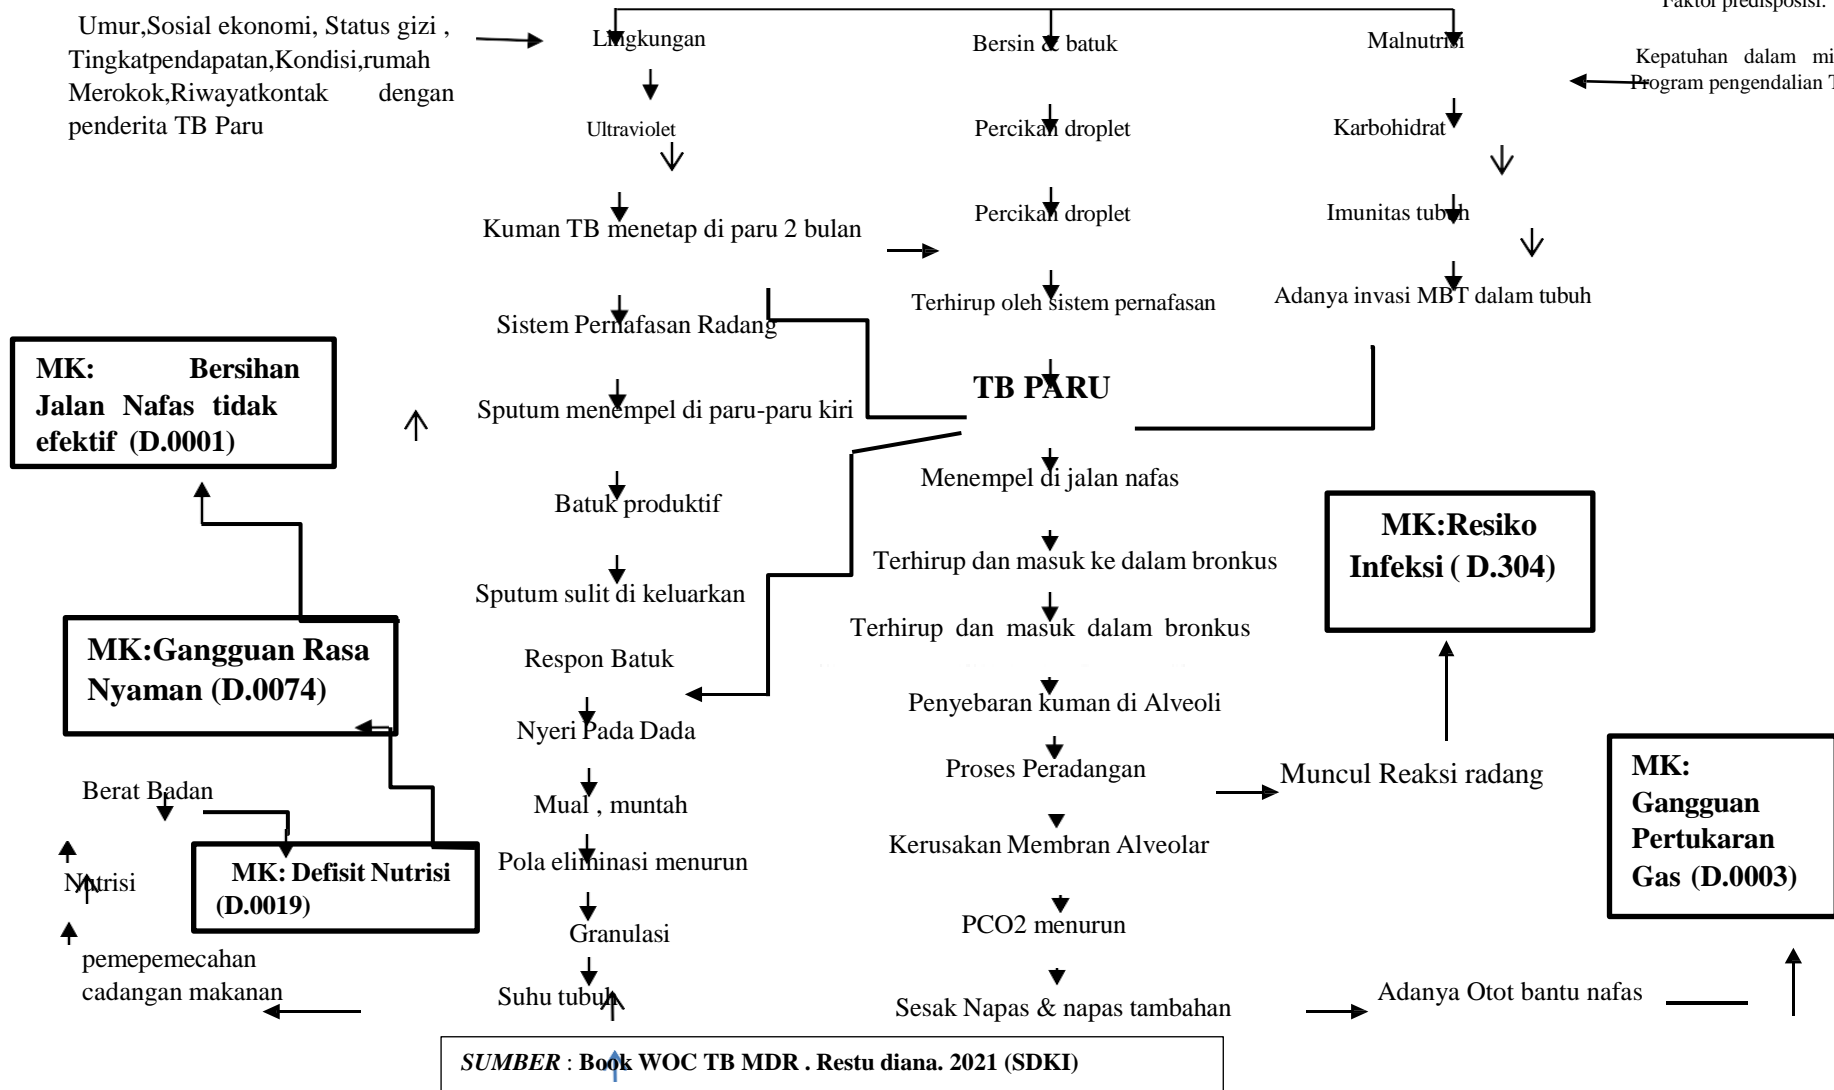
Faktor predisposisi:

Umur,Sosial ekonomi, Status gizi , Tingkatpendapatan,Kondisi,rumah Merokok,Riwayatkontak dengan penderita TB Paru

Lingkungan

Ultraviolet

Kuman TB menetap di paru 2 bulan

Sistem Pernafasan Radang

Sputum menempel di paru-paru kiri

Batuk produktif

Sputum sulit di keluarkan

Respon Batuk

Nyeri Pada Dada

Mual , muntah

Pola eliminasi menurun

Granulasi

Suhu tubuh

Bersin & batuk

Percikan droplet

Percikan droplet

Terhirup oleh sistem pernafasan

TB PARU

Menempel di jalan nafas

Terhirup dan masuk ke dalam bronkus

Terhirup dan masuk dalam bronkus

Penyebaran kuman di Alveoli

Proses Peradangan

Kerusakan Membran Alveolar

PCO2 menurun

Sesak Napas & napas tambahan

Malnutrisi

Karbohidrat

Imunitas tubuh

Adanya invasi MBT dalam tubuh

Kepatuhan dalam mi Program pengendalian T

MK: Bersihan Jalan Nafas tidak efektif (D.0001)

MK:Gangguan Rasa Nyaman (D.0074)

Berat Badan

Nutrisi

pemepemecahan cadangan makanan

MK: Defisit Nutrisi (D.0019)

MK:Resiko Infeksi ( D.304)

Muncul Reaksi radang

MK: Gangguan Pertukaran Gas (D.0003)

Adanya Otot bantu nafas

SUMBER : Book WOC TB MDR . Restu diana. 2021 (SDKI)